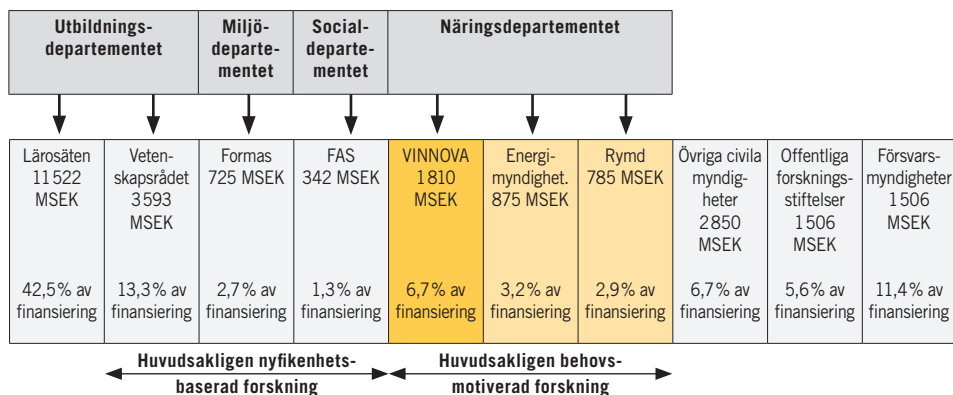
Utbildningsdepartementet

Miljödepartementet

Socialdepartementet

Näringsdepartementet

Lärosäten 11 522 MSEK

42,5% av finansiering

Vetenskapsrådet 3 593 MSEK

13,3% av finansiering

Formas 725 MSEK

2,7% av finansiering

FAS 342 MSEK

1,3% av finansiering

VINNOVA 1 810 MSEK

6,7% av finansiering

Energimyndighet. 875 MSEK

3,2% av finansiering

Rymd 785 MSEK

2,9% av finansiering

Övriga civila myndigheter 2 850 MSEK

6,7% av finansiering

Offentliga forskningsstiftelser 1 506 MSEK

5,6% av finansiering

Försvarsmyndigheter 1 506 MSEK

11,4% av finansiering

Huvudsakligen nyfikenhetsbaserad forskning

Huvudsakligen behovsmotiverad forskning